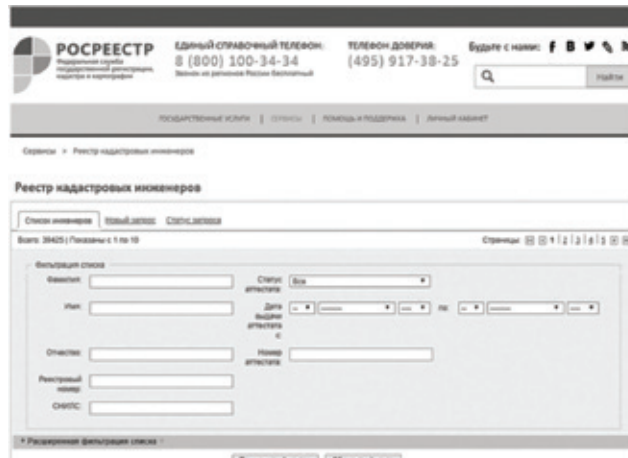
РОСРЕЕСТР
Федеральная служба государственной регистрации, кадастра и картографии

ЕДИНЫЙ СПРАВОЧНЫЙ ТЕЛЕФОН:
8 (800) 100-34-34
Звонок из регионов России бесплатный

ТЕЛЕФОН ДОВЕРИЯ:
(495) 917-38-25

Будьте с нами:

Найти

ГОСУДАРСТВЕННЫЕ УСЛУГИ | СЕРВИСЫ | ПОМОЩЬ И ПОДДЕРЖКА | ЛИЧНЫЙ КАБИНЕТ

Сервисы > Реестр кадастровых инженеров

Реестр кадастровых инженеров

Список инженеров | Новый запрос | Статус запроса

Всего: 39425 | Показаны с 1 по 10

Страницы: 1 2 3 4 5

Фильтрация списка

Фамилия:

Статус аттестата: Все

Имя:

Дата выдачи аттестата с: -- ------ ---- по: -- ------ ----

Отчество:

Номер аттестата:

Реестровый номер:

СНИЛС:

Расширенная фильтрация списка